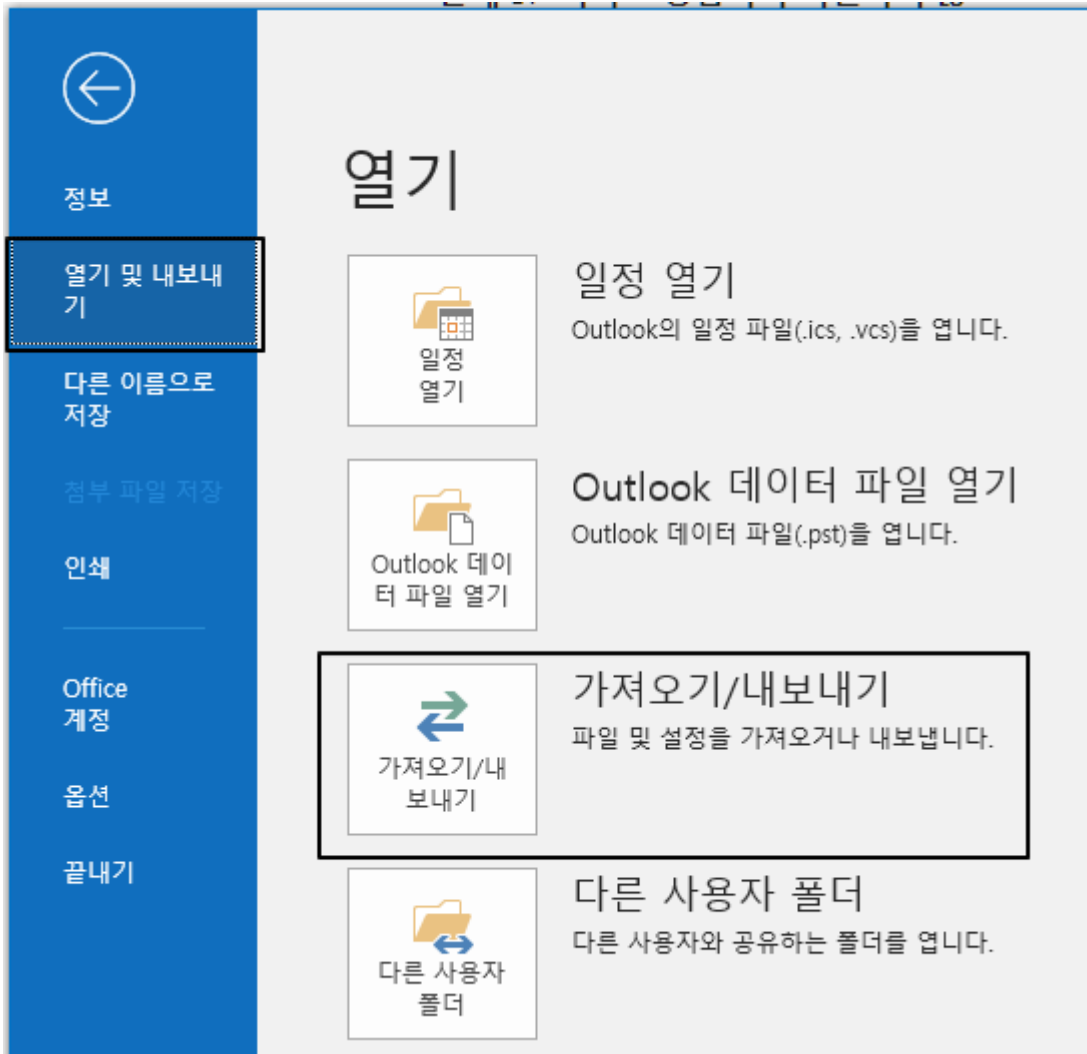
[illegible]

정보

열기 및 내보내기

다른 이름으로 저장

첨부 파일 저장

인쇄

Office 계정

옵션

끝내기

열기

일정 열기

일정 열기
Outlook의 일정 파일(.ics, .vcs)을 엽니다.

Outlook 데이터 파일 열기

Outlook 데이터 파일 열기
Outlook 데이터 파일(.pst)을 엽니다.

가져오기/내보내기

가져오기/내보내기
파일 및 설정을 가져오거나 내보냅니다.

다른 사용자 폴더

다른 사용자 폴더
다른 사용자와 공유하는 폴더를 엽니다.